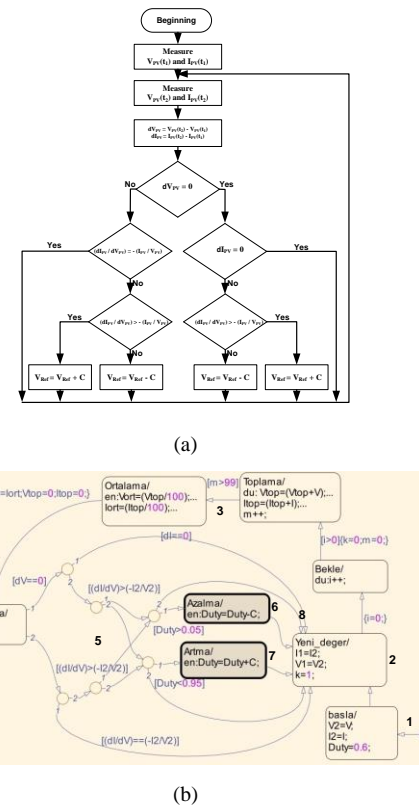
Beginning

Measure $V_{PV}(t_1)$ and $I_{PV}(t_1)$

Measure $V_{PV}(t_2)$ and $I_{PV}(t_2)$

$dV_{PV} = V_{PV}(t_2) - V_{PV}(t_1)$
$dI_{PV} = I_{PV}(t_2) - I_{PV}(t_1)$

No

$dV_{PV} = 0$

Yes

Yes

$(dI_{PV} / dV_{PV}) = - (I_{PV} / V_{PV})$

$dI_{PV} = 0$

Yes

No

No

Yes

$(dI_{PV} / dV_{PV}) > - (I_{PV} / V_{PV})$

$(dI_{PV} / dV_{PV}) > - (I_{PV} / V_{PV})$

Yes

No

No

$V_{Ref} = V_{Ref} + C$

$V_{Ref} = V_{Ref} - C$

$V_{Ref} = V_{Ref} - C$

$V_{Ref} = V_{Ref} + C$

(a)

=Iort;Vtop=0;Itop=0;}

Ortalama/
en:Vort=(Vtop/100);...
Iort=(Itop/100);...

[m>99]

Toplama/
du: Vtop=(Vtop+V);...
Itop=(Itop+I);...
m++;

3

[dI==0]

[dV==0]

[i>0]{k=0;m=0;}

Bekle/
du:i++;

1

2

[(dI/dV)>(-I2/V2)]

1

Azalma/
en:Duty=Duty-C;

6

8

{i=0;}

a/

2

5

[Duty>0.05]

1

Yeni_deger/
I1=I2;
V1=V2;
k=1;

2

[(dI/dV)>(-I2/V2)]

1

Artma/
en:Duty=Duty+C;

7

2

[Duty<0.95]

2

basla/
V2=V;
I2=I;
Duty=0.6;

1

[(dI/dV)==(-I2/V2)]

(b)